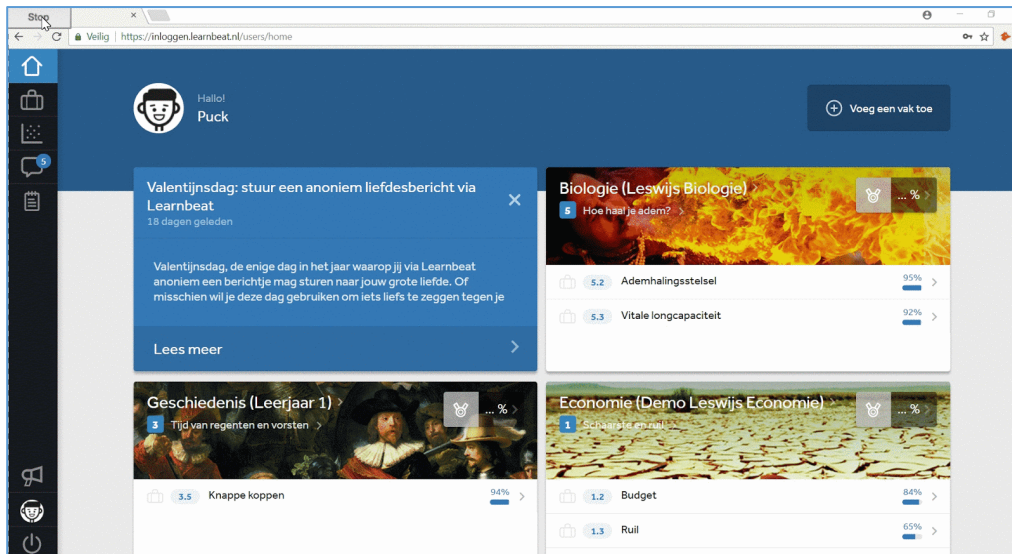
Stop

Veilig https://inloggen.learnbeat.nl/users/home

5

Hallo!
Puck

Voeg een vak toe

Valentijnsdag: stuur een anoniem liefdesbericht via Learnbeat
18 dagen geleden

Valentijnsdag, de enige dag in het jaar waarop jij via Learnbeat anoniem een berichtje mag sturen naar jouw grote liefde. Of misschien wil je deze dag gebruiken om iets liefs te zeggen tegen je

Lees meer

Biologie (Leswijs Biologie)
5 Hoe haal je adem?
... %

5.2 Ademhalingsstelsel 95%

5.3 Vitale longcapaciteit 92%

Geschiedenis (Leerjaar 1)
3 Tijd van regenten en vorsten
... %

3.5 Knappe koppen 94%

Economie (Demo Leswijs Economie)
1 Schaarste en ruil
... %

1.2 Budget 84%

1.3 Ruil 65%